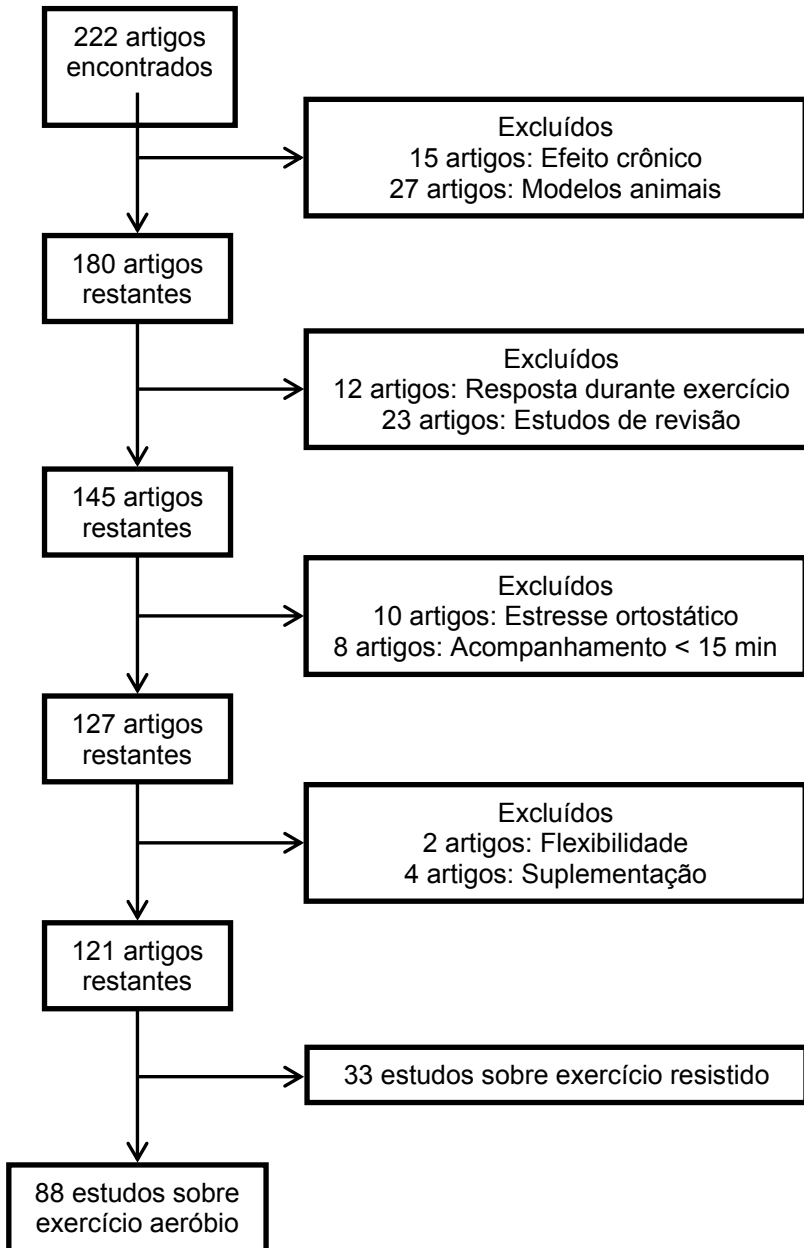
222 artigos encontrados

Excluídos
15 artigos: Efeito crônico
27 artigos: Modelos animais

180 artigos restantes

Excluídos
12 artigos: Resposta durante exercício
23 artigos: Estudos de revisão

145 artigos restantes

Excluídos
10 artigos: Estresse ortostático
8 artigos: Acompanhamento < 15 min

127 artigos restantes

Excluídos
2 artigos: Flexibilidade
4 artigos: Suplementação

121 artigos restantes

33 estudos sobre exercício resistido

88 estudos sobre exercício aeróbio